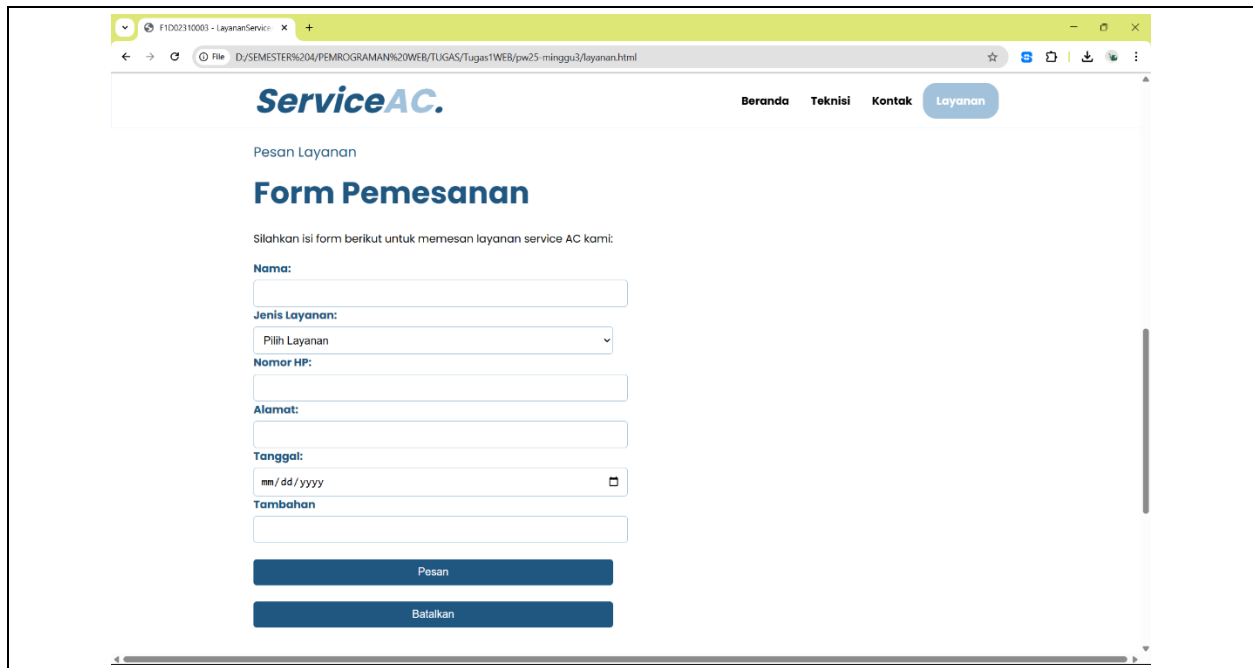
F1D02310003 - LayananService ×
+
File D:/SEMESTER%204/PEMROGRAMAN%20WEB/TUGAS/Tugas1WEB/pw25-minggu3/layanan.html

ServiceAC.

Beranda Teknisi Kontak Layanan

Pesan Layanan

Form Pemesanan

Silahkan isi form berikut untuk memesan layanan service AC kami:

Nama:

Jenis Layanan:

Pilih Layanan

Nomor HP:

Alamat:

Tanggal:

mm/dd/yyyy

Tambahan

Pesan

Batalkan